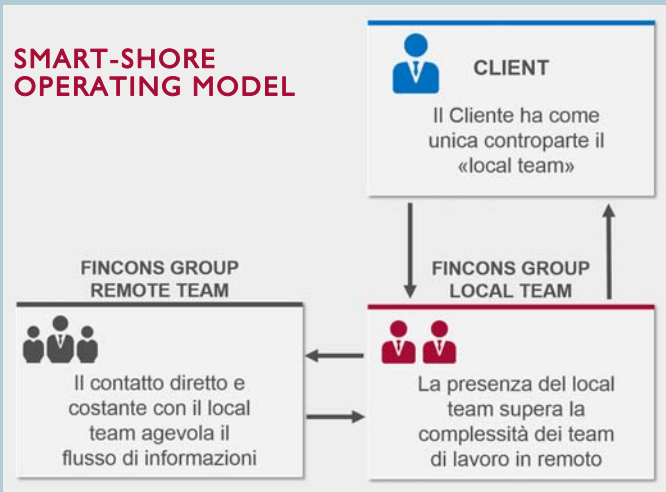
SMART-SHORE OPERATING MODEL

CLIENT

Il Cliente ha come unica controparte il «local team»

FINCONS GROUP REMOTE TEAM

Il contatto diretto e costante con il local team agevola il flusso di informazioni

FINCONS GROUP LOCAL TEAM

La presenza del local team supera la complessità dei team di lavoro in remoto